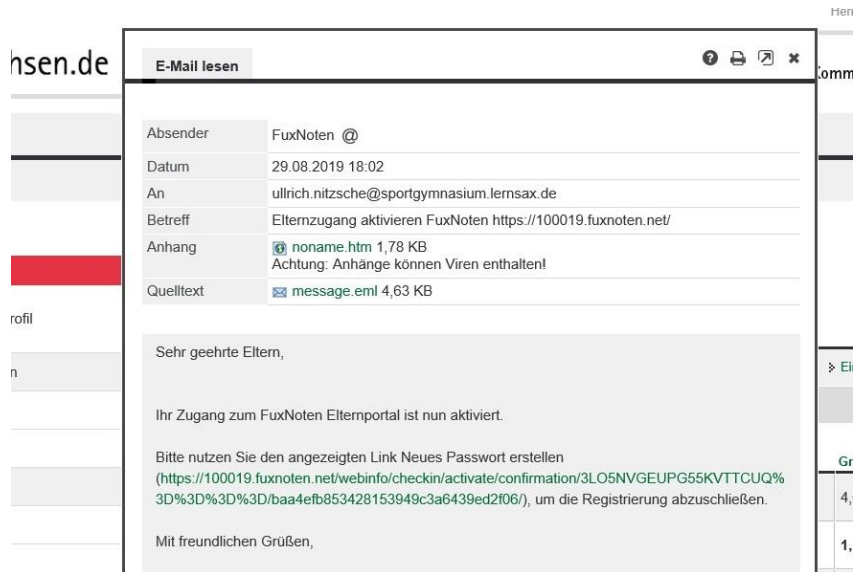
Her

hsen.de

rofil

n

E-Mail lesen

| Absender | FuxNoten @ |
|---|---|
| Datum | 29.08.2019 18:02 |
| An | ullrich.nitzsche@sportgymnasium.lernsax.de |
| Betreff | Elternzugang aktivieren FuxNoten https://100019.fuxnoten.net/ |
| Anhang | noname.htm 1,78 KB Achtung: Anhänge können Viren enthalten! |
| Quelltext | message.eml 4,63 KB |

Sehr geehrte Eltern,

Ihr Zugang zum FuxNoten Elternportal ist nun aktiviert.

Bitte nutzen Sie den angezeigten Link Neues Passwort erstellen (https://100019.fuxnoten.net/webinfo/checkin/activate/confirmation/3LO5NVGEUPG55KVTTCUQ%3D%3D%3D%3D/baa4efb853428153949c3a6439ed2f06/), um die Registrierung abzuschließen.

Mit freundlichen Grüßen,

Komm

Ei

Gr

4,

1,